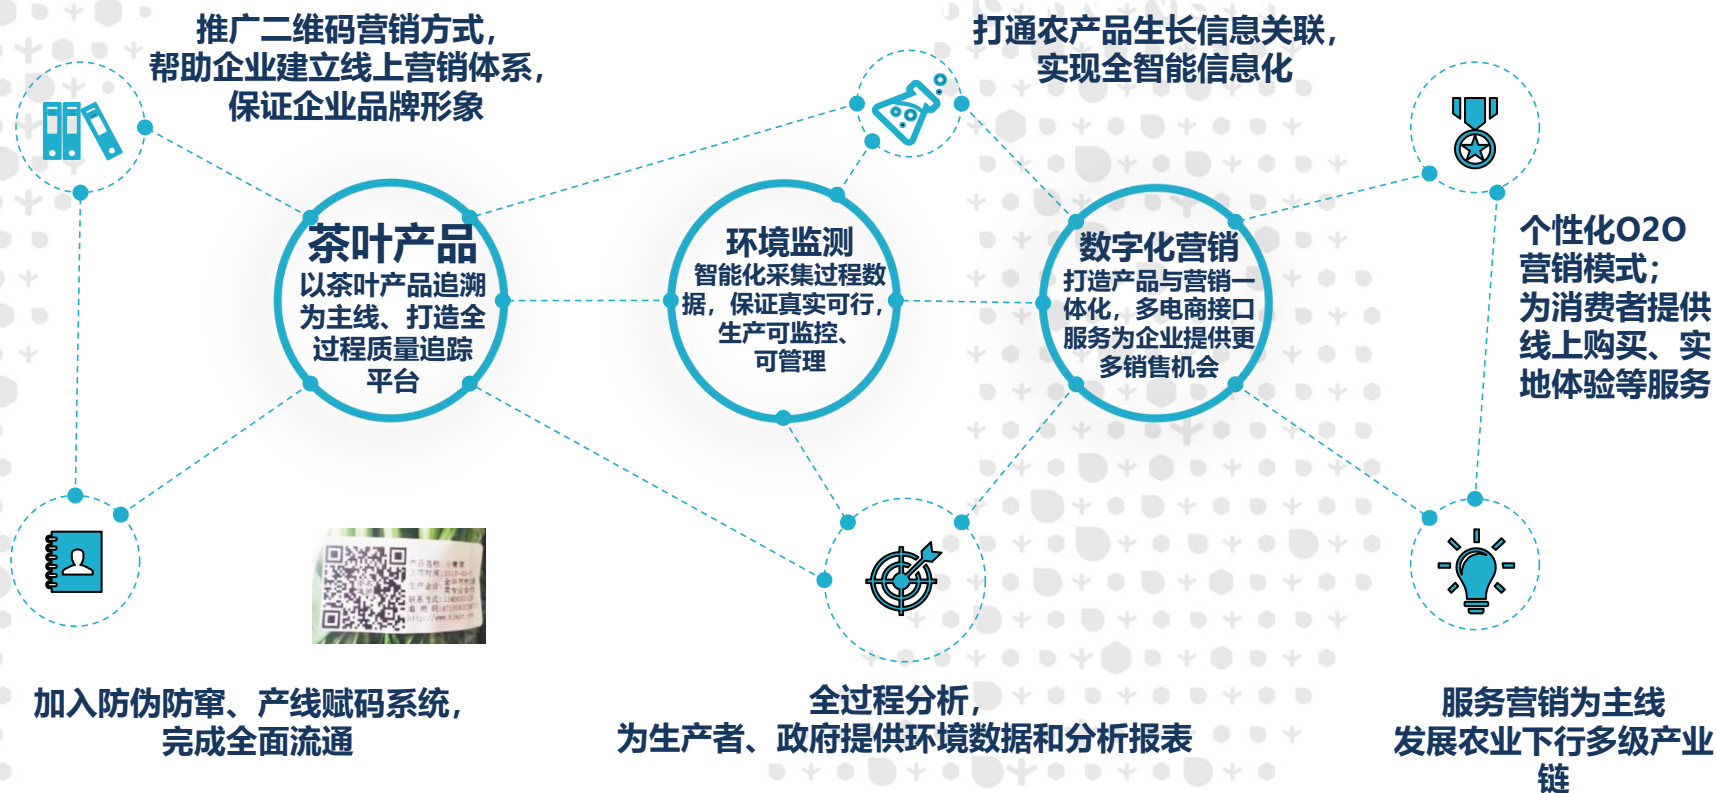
推广二维码营销方式，
帮助企业建立线上营销体系，
保证企业品牌形象

打通农产品生长信息关联，
实现全智能信息化

茶叶产品
以茶叶产品追溯为主线、打造全过程质量追踪平台

环境监测
智能化采集过程数据，保证真实可行，生产可监控、可管理

数字化营销
打造产品与营销一体化，多电商接口服务为企业提供更多销售机会

个性化O2O营销模式；
为消费者提供线上购买、实地体验等服务

加入防伪防窜、产线赋码系统，
完成全面流通

全过程分析，
为生产者、政府提供环境数据和分析报表

服务营销为主线
发展农业下行多级产业链